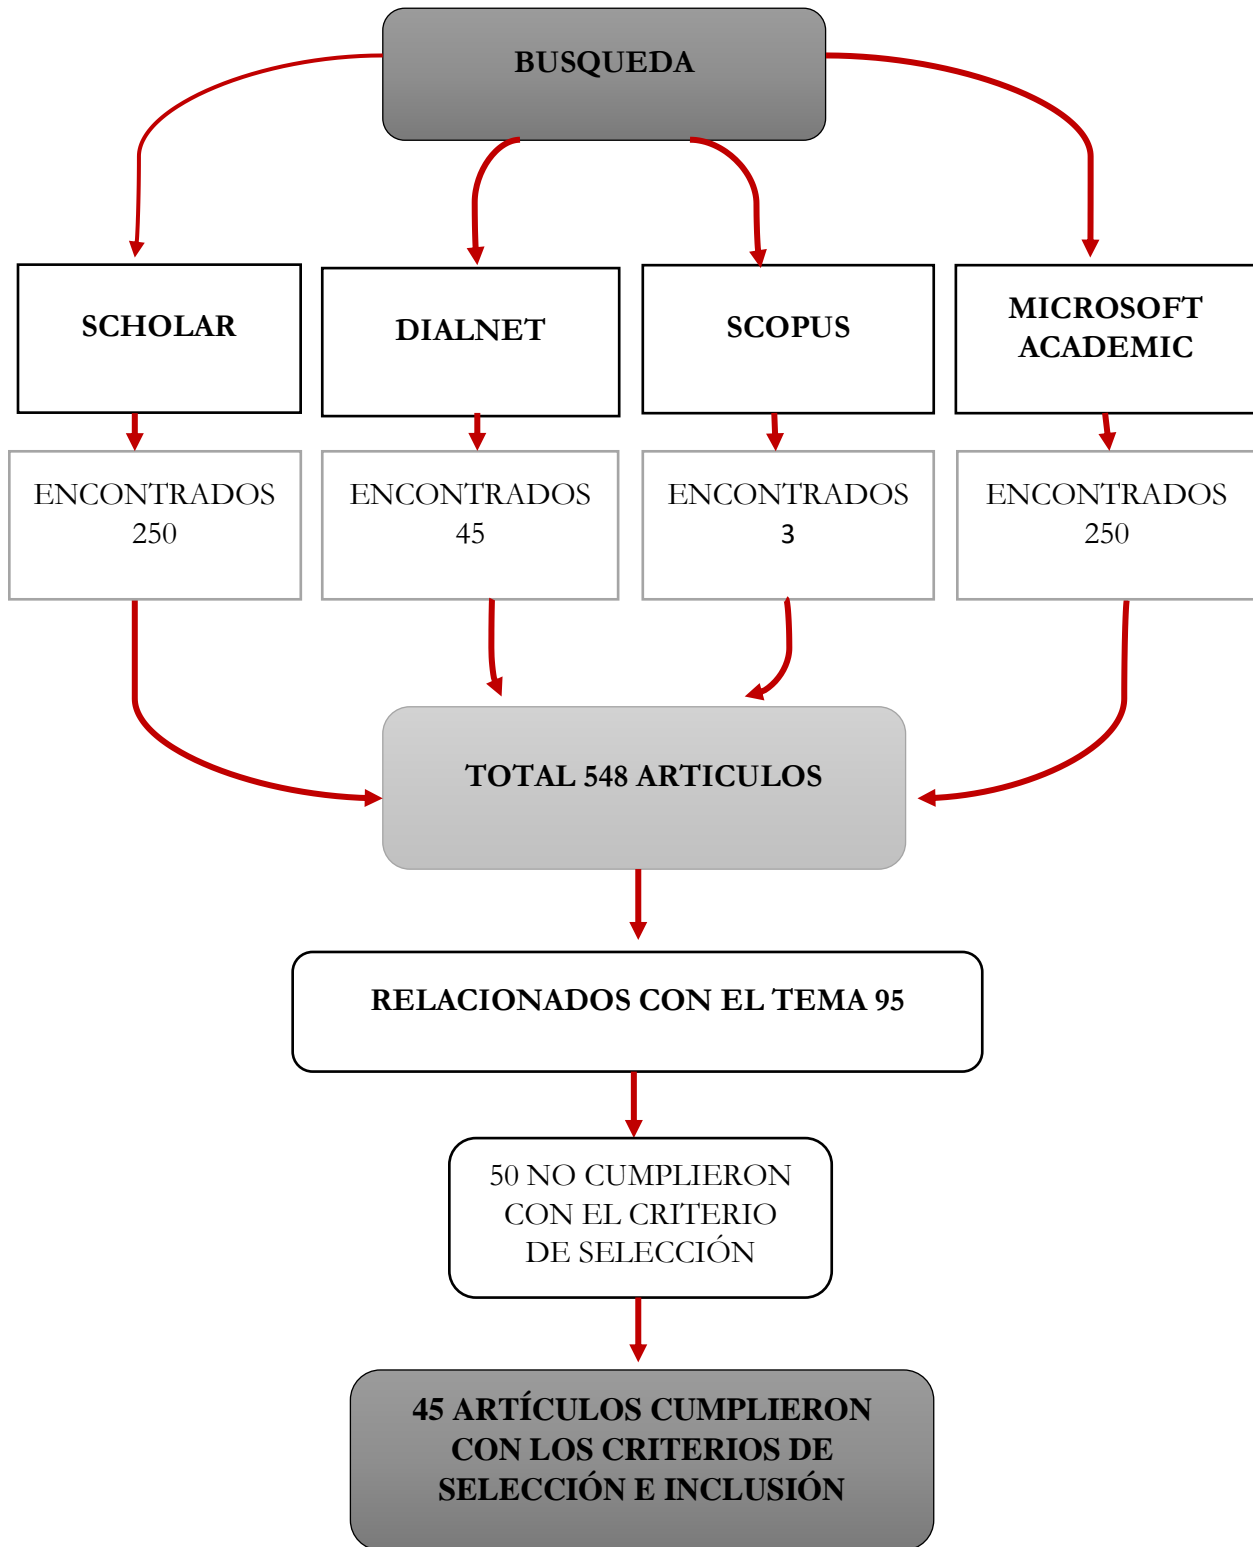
BUSQUEDA

SCHOLAR

DIALNET

SCOPUS

MICROSOFT ACADEMIC

ENCONTRADOS 250

ENCONTRADOS 45

ENCONTRADOS 3

ENCONTRADOS 250

TOTAL 548 ARTICULOS

RELACIONADOS CON EL TEMA 95

50 NO CUMPLIERON CON EL CRITERIO DE SELECCIÓN

45 ARTÍCULOS CUMPLIERON CON LOS CRITERIOS DE SELECCIÓN E INCLUSIÓN